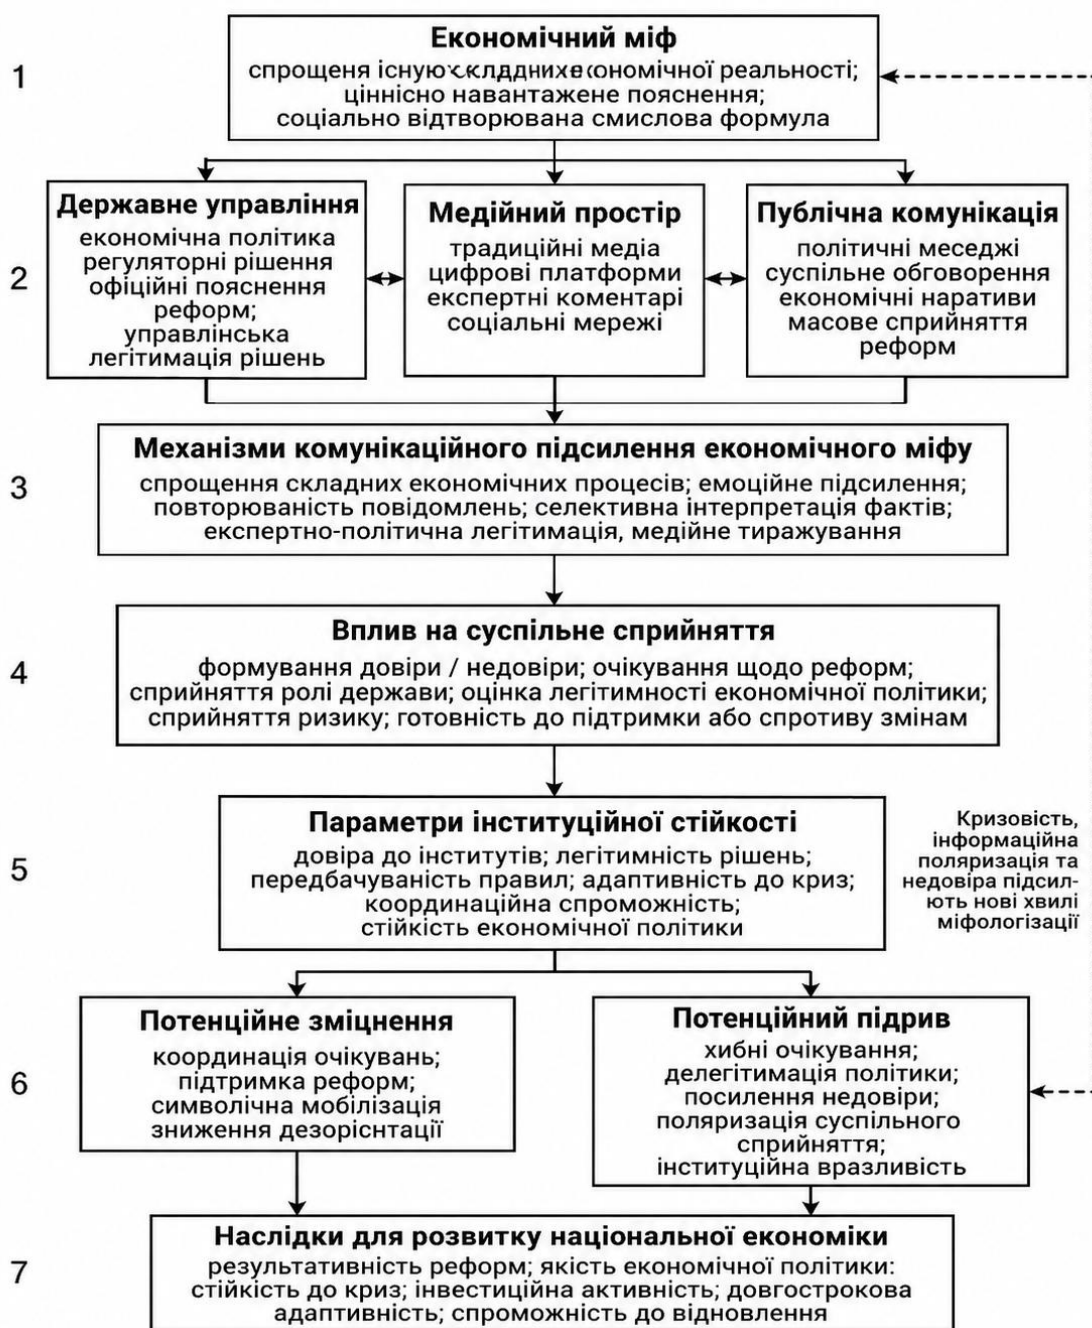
1

Економічний міф

спрощеня існуюскладднихеономічної реальності; ціннісно навантажене пояснення; соціально відтворювана смислова формула

2

Державне управління

економічна політика регуляторні рішення офіційні пояснення реформ; управлінська легітимація рішень

Медійний простір

традиційні медіа цифрові платформи експертні коментарі соціальні мережі

Публічна комунікація

політичні меседжі суспільне обговорення економічні наративи масове сприйняття реформ

3

Механізми комунікаційного підсилення економічного міфу

спрощення складних економічних процесів; емоційне підсилення; повторюваність повідомлень; селективна інтерпретація фактів; експертно-політична легітимація, медійне тиражування

4

Вплив на суспільне сприйняття

формування довіри / недовіри; очікування щодо реформ; сприйняття ролі держави; оцінка легітимності економічної політики; сприйняття ризику; готовність до підтримки або спротиву змінам

5

Параметри інституційної стійкості

довіра до інститутів; легітимність рішень; передбачуваність правил; адаптивність до криз; координаційна спроможність; стійкість економічної політики

Кризовість, інформаційна поляризація та недовіра підсилють нові хвилі міфологізації

6

Потенційне зміцнення

координація очікувань; підтримка реформ; символічна мобілізація зниження дезорієнтації

Потенційний підрив

хибні очікування; делегітимація політики; посилення недовіри; поляризація суспільного сприйняття; інституційна вразливість

7

Наслідки для розвитку національної економіки

результативність реформ; якість економічної політики: стійкість до криз; інвестиційна активність; довгострокова адаптивність; спроможність до відновлення